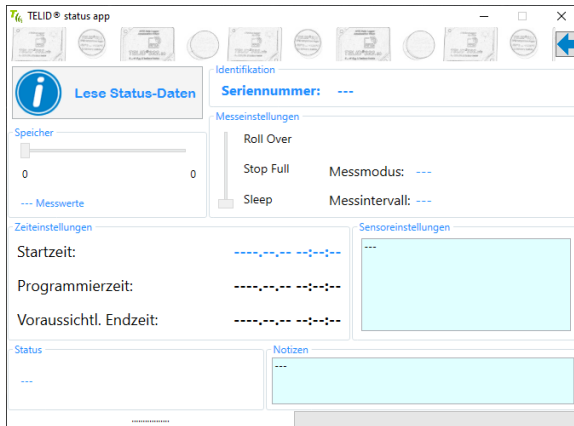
TELID® status app

Lese Status-Daten

Identifikation

Seriennummer: ---

Speicher

0 0

--- Messwerte

Messeinstellungen

Roll Over

Stop Full

Messmodus: ---

Sleep

Messintervall: ---

Zeiteinstellungen

Startzeit: ----.--.-- --:--:--

Programmierzeit: ----.--.-- --:--:--

Voraussichtl. Endzeit: ----.--.-- --:--:--

Sensoreinstellungen

---

Status

---

Notizen

---